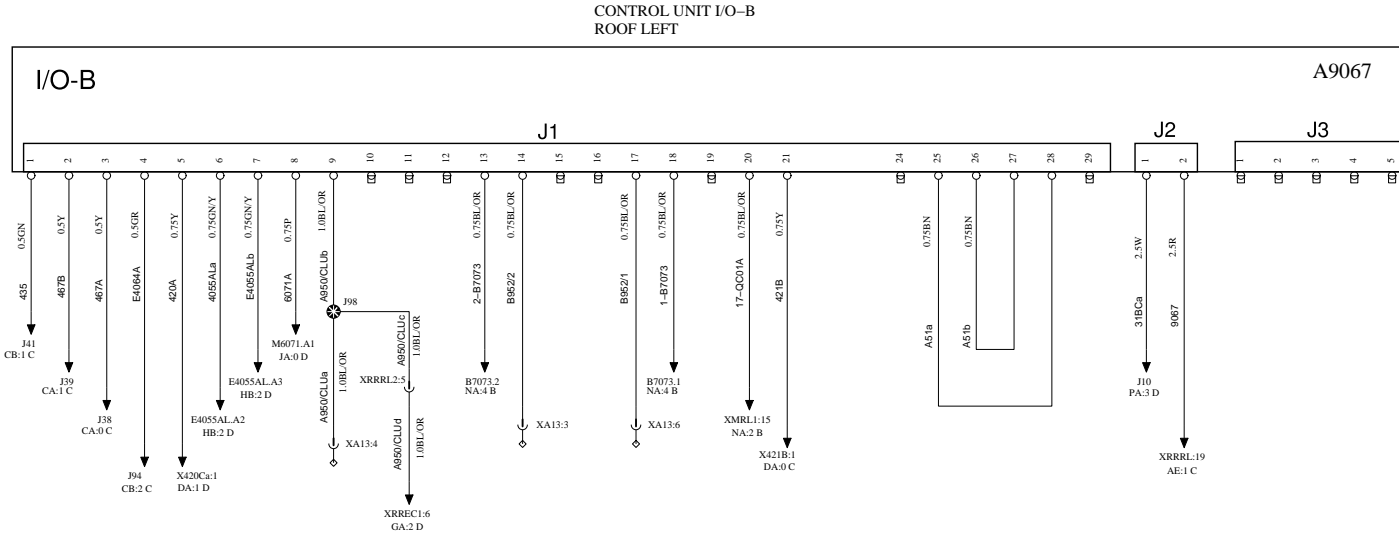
CONTROL UNIT I/O–B
ROOF LEFT

I/O-B

A9067

J1

J2

J3

1 2 3 4 5 6 7 8 9 10 11 12 13 14 15 16 17 18 19 20 21 24 25 26 27 28 29

1 2

1 2 3 4 5

0.5GN
435
J41
CB:1 C

0.5Y
467B
J39
CA:1 C

0.5Y
467A
J38
CA:0 C

0.5GR
E4064A
J94
CB:2 C

0.75Y
420A
X420Ca:1
DA:1 D

0.75GN/Y
4055ALa
E4055AL.A2
HB:2 D

0.75GN/Y
E4055ALb
E4055AL.A3
HB:2 D

0.75P
6071A
M6071.A1
JA:0 D

1.0BL/OR
A950/CLUb
J98

1.0BL/OR
A950/CLUa
XA13:4

1.0BL/OR
A950/CLUc
XRRRL2:5

1.0BL/OR
A950/CLUd
XRREC1:6
GA:2 D

0.75BL/OR
2–B7073
B7073.2
NA:4 B

0.75BL/OR
B952/2
XA13:3

0.75BL/OR
B952/1
XA13:6

0.75BL/OR
1–B7073
B7073.1
NA:4 B

0.75BL/OR
17–QC01A
XMRL1:15
NA:2 B

0.75Y
421B
X421B:1
DA:0 C

0.75BN
A51a

0.75BN
A51b

2.5W
31BCa
J10
PA:3 D

2.5R
9067
XRRRL:19
AE:1 C